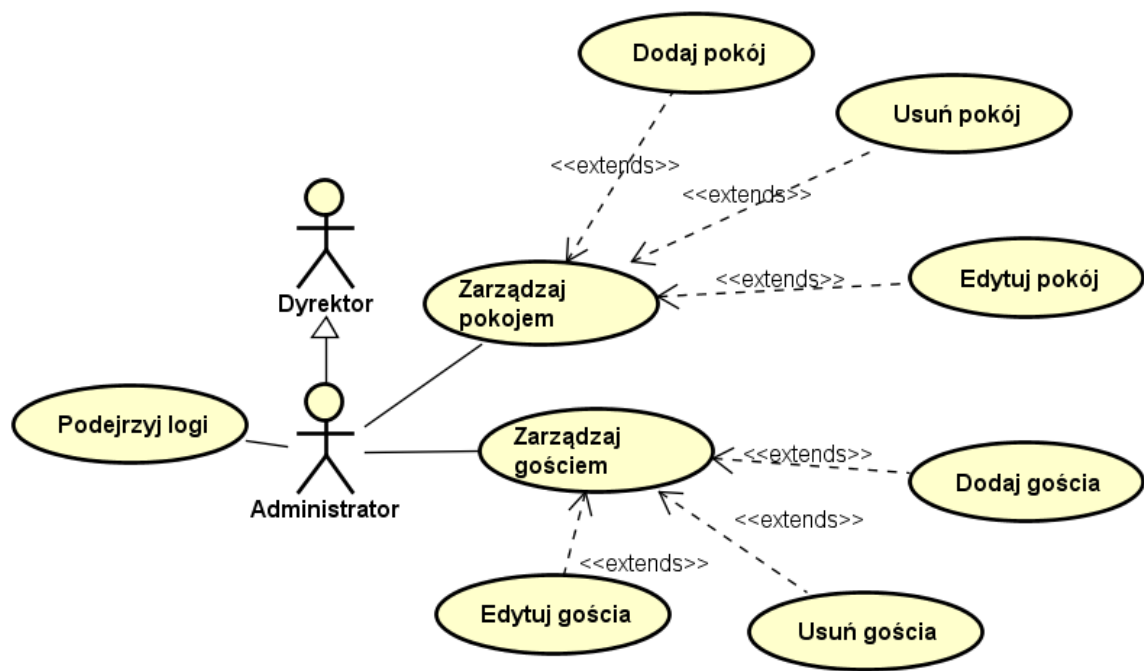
Dodaj pokój

Usuń pokój

<<extends>>

<<extends>>

Dyrektor

Zarządzaj pokojem

<<extends>>

Edytuj pokój

Podejrzyj logi

Administrator

Zarządzaj gościem

<<extends>>

Dodaj gościa

<<extends>>

<<extends>>

Edytuj gościa

Usuń gościa